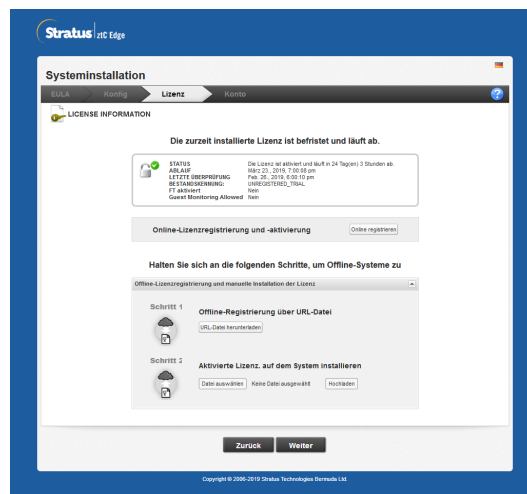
Stratus | ztC Edge

Systeminstallation

EULA Konfig Lizenz Konto

?

LICENSE INFORMATION

Die zurzeit installierte Lizenz ist befristet und läuft ab.

| | |
|---|---|
| STATUS | Die Lizenz ist aktiviert und läuft in 24 Tag(en) 3 Stunden ab. |
| ABLAUF | März 23., 2019, 7:00:08 pm |
| LETZTE ÜBERPRÜFUNG | Feb. 26., 2019, 6:03:10 pm |
| BESTANDSKENNUNG: | UNREGISTERED_TRIAL |
| FT aktiviert | Nein |
| Guest Monitoring Allowed | Nein |

Online-Lizenzregistrierung und -aktivierung

Online registrieren

Halten Sie sich an die folgenden Schritte, um Offline-Systeme zu

Offline-Lizenzregistrierung und manuelle Installation der Lizenz

Schritt 1

Offline-Registrierung über URL-Datei

URL-Datei herunterladen

Schritt 2

Aktivierte Lizenz. auf dem System installieren

Datei auswählen Keine Datei ausgewählt Hochladen

Zurück Weiter

Copyright © 2006-2019 Stratus Technologies Bermuda Ltd.